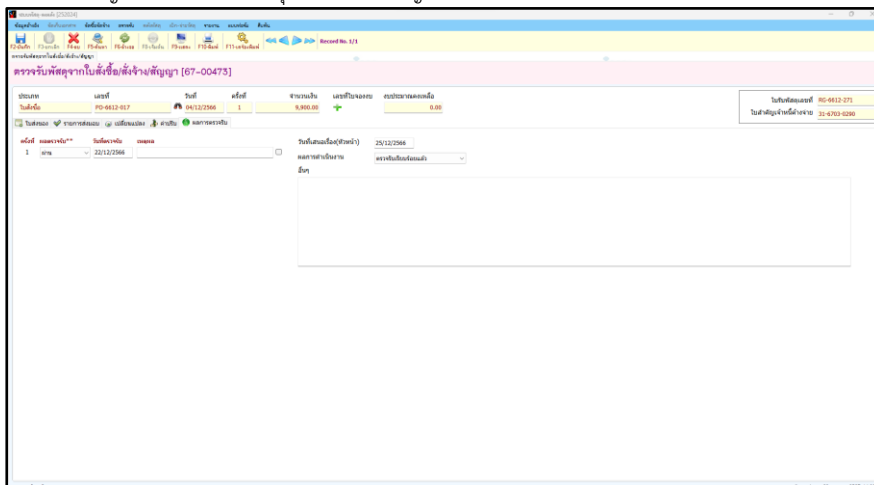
ระบบบัญชี ออนไลน์ [252024]

ข้อมูลทั่วไป ซื้อ/รับ ขาย จัดซื้อจัดจ้าง คลังพัสดุ การเงิน บัญชี รายงาน ระบบงาน ตั้งค่า

F2-บันทึก F3-ยกเลิก F4-ลบ F5-ค้นหา F6-พิมพ์ F8-เพิ่ม F9-แสดง F10-พิมพ์ F11-ตรวจสอบ Record No. 1/1

ตรวจรับพัสดุจากใบสั่งซื้อ/สั่งจ้าง/สัญญา

ตรวจรับพัสดุจากใบสั่งซื้อ/สั่งจ้าง/สัญญา [67-00473]

| ประเภท | เลขที่ | วันที่ | ครั้งที่ | จำนวนเงิน | เลขที่ใบจองงบ | งบประมาณคงเหลือ |
|---|---|---|---|---|---|---|
| ใบสั่งซื้อ | PO-6612-017 | 04/12/2566 | 1 | 9,900.00 | | 0.00 |

ใบรับพัสดุเลขที่ RG-6612-271
ใบสำคัญจ่ายหนี้/ค่าจ่าย 21-6703-0290

ใบส่งของ รายการส่งมอบ เปลี่ยนแปลง ค่าปรับ ผลการตรวจรับ

| ครั้งที่ | ผลตรวจรับ** | วันที่ตรวจรับ | หมายเหตุ |
|---|---|---|---|
| 1 | ผ่าน | 22/12/2566 | |

วันที่เสนอเรื่อง(หัวหน้า) 25/12/2566
ผลการดำเนินงาน ตรวจรับเรียบร้อยแล้ว
อื่นๆ